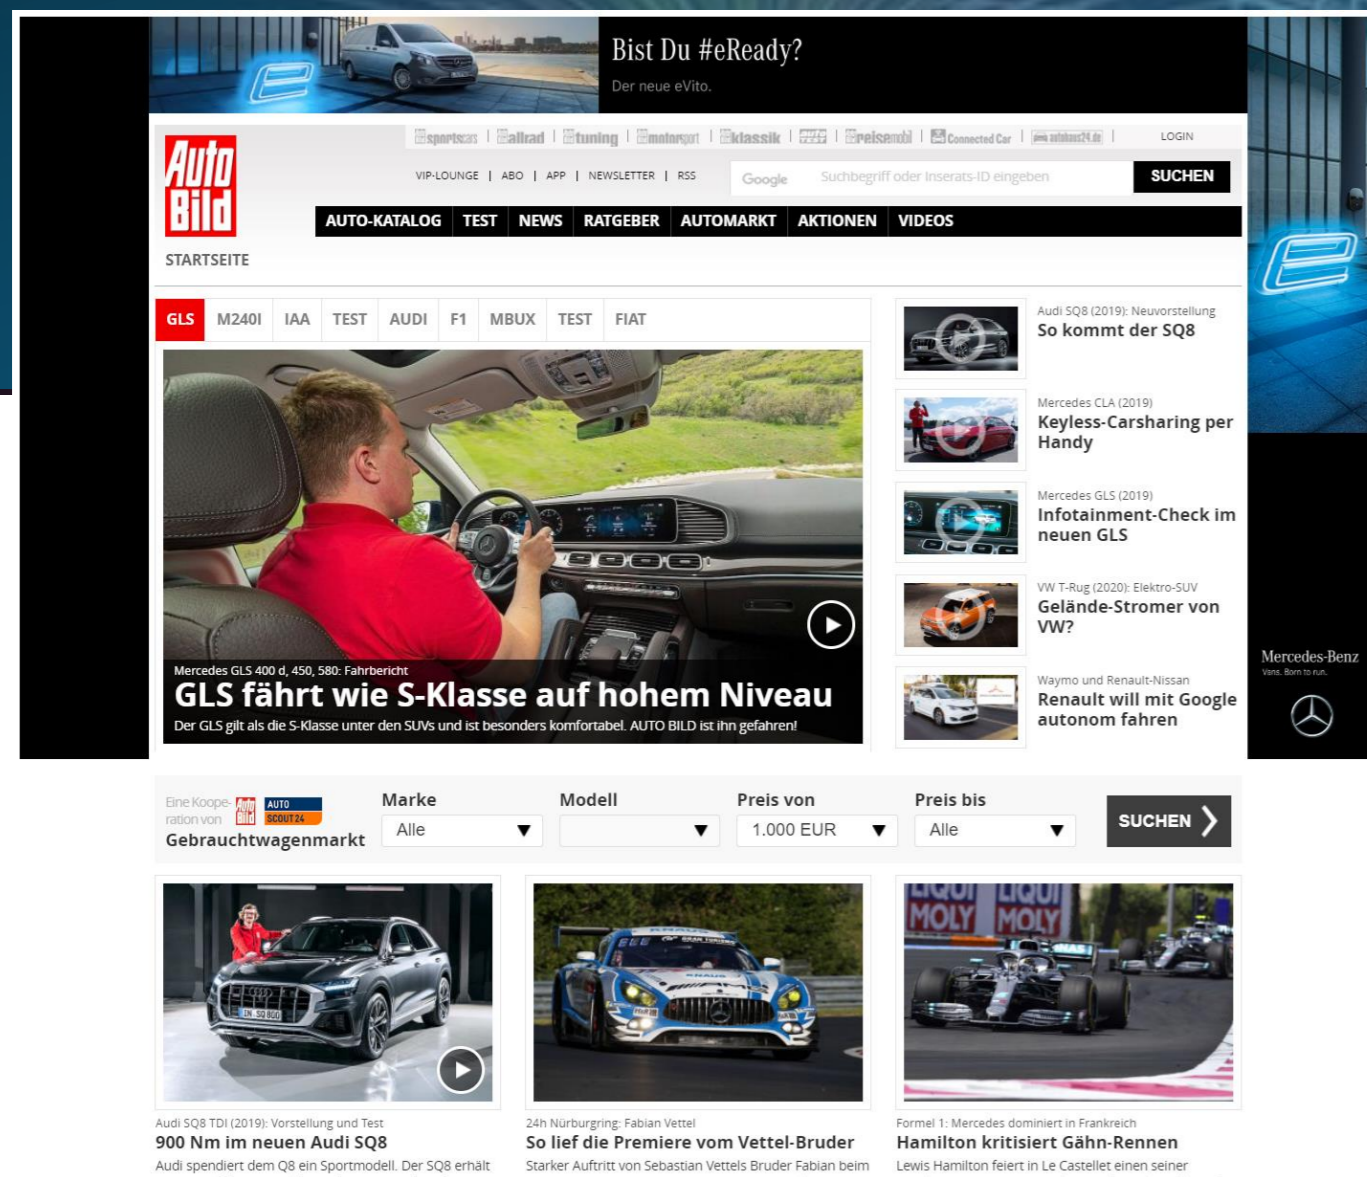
Bist Du #eReady?
Der neue eVito.

Auto Bild

sportscars | allrad | tuning | motorsport | klassik | | reisemobil | Connected Car | autohaus24.de | LOGIN

VIP-LOUNGE | ABO | APP | NEWSLETTER | RSS

Google Suchbegriff oder Inserats-ID eingeben SUCHEN

AUTO-KATALOG TEST NEWS RATGEBER AUTOMARKT AKTIONEN VIDEOS

STARTSEITE

GLS M240I IAA TEST AUDI F1 MBUX TEST FIAT

Mercedes GLS 400 d, 450, 580: Fahrbericht
GLS fährt wie S-Klasse auf hohem Niveau
Der GLS gilt als die S-Klasse unter den SUVs und ist besonders komfortabel. AUTO BILD ist ihn gefahren!

Audi SQ8 (2019): Neuvorstellung
So kommt der SQ8

Mercedes CLA (2019)
Keyless-Carsharing per Handy

Mercedes GLS (2019)
Infotainment-Check im neuen GLS

VW T-Rug (2020): Elektro-SUV
Gelände-Stromer von VW?

Waymo und Renault-Nissan
Renault will mit Google autonom fahren

Mercedes-Benz
Vans. Born to run.

Eine Kooperation von Auto Bild AUTO SCOUT24
Gebrauchtwagenmarkt

Marke
Alle

Modell

Preis von
1.000 EUR

Preis bis
Alle

SUCHEN

Audi SQ8 TDI (2019): Vorstellung und Test
900 Nm im neuen Audi SQ8
Audi spendiert dem Q8 ein Sportmodell. Der SQ8 erhält

24h Nürburgring: Fabian Vettel
So lief die Premiere vom Vettel-Bruder
Starker Auftritt von Sebastian Vettels Bruder Fabian beim

Formel 1: Mercedes dominiert in Frankreich
Hamilton kritisiert Gähn-Rennen
Lewis Hamilton feiert in Le Castellet einen seiner